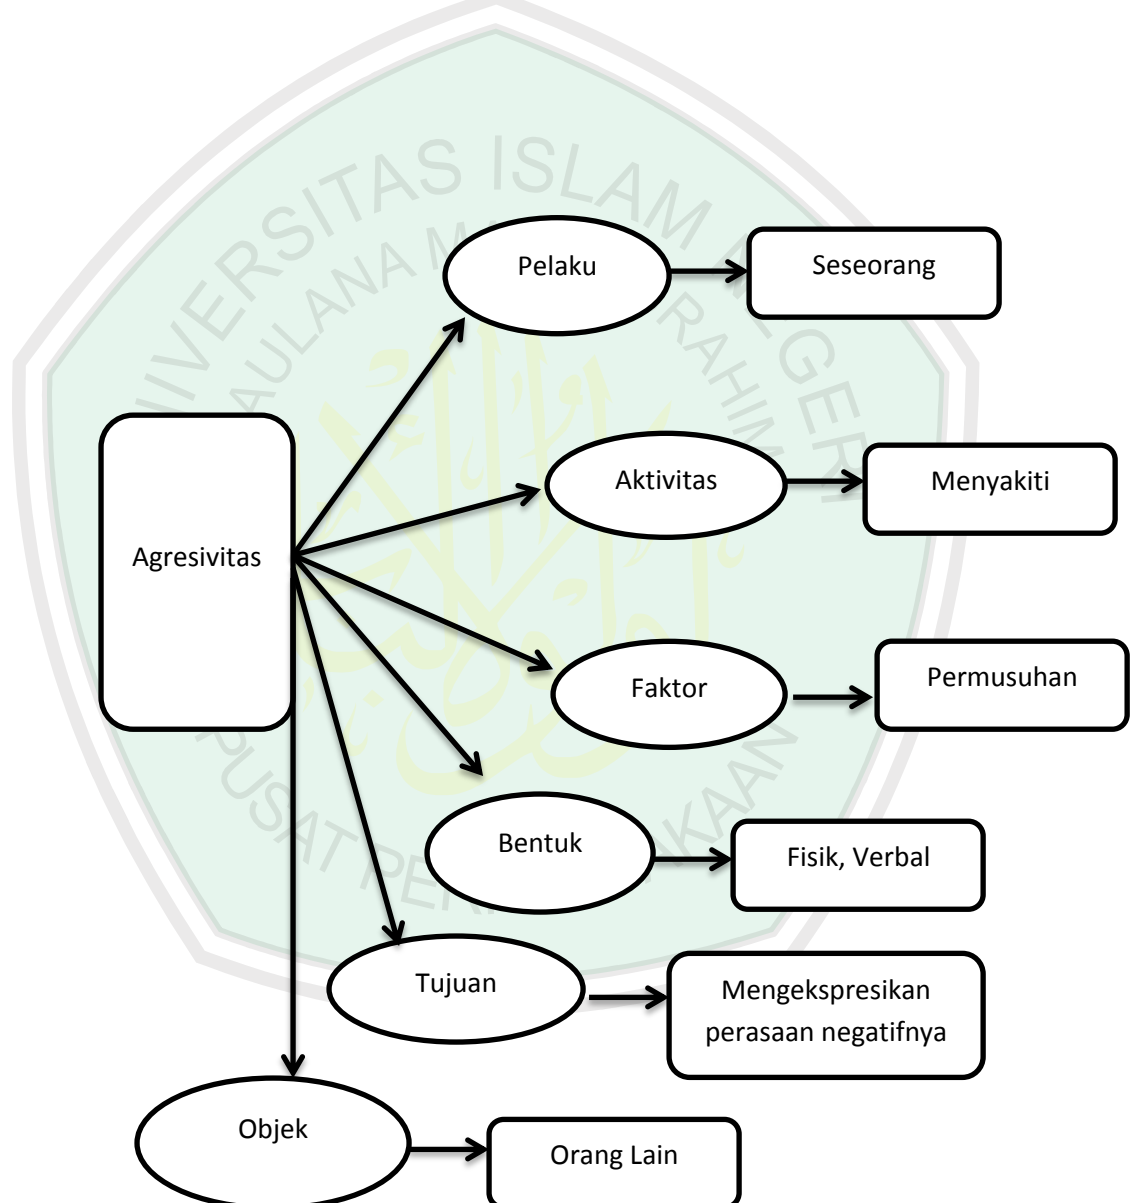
UNIVERSITAS ISLAM NEGERI MAULANA MALIK IBRAHIM PUSAT PERPUSTAKAAN

Agresivitas

Pelaku

Seseorang

Aktivitas

Menyakiti

Faktor

Permusuhan

Bentuk

Fisik, Verbal

Tujuan

Mengekspresikan perasaan negatifnya

Objek

Orang Lain